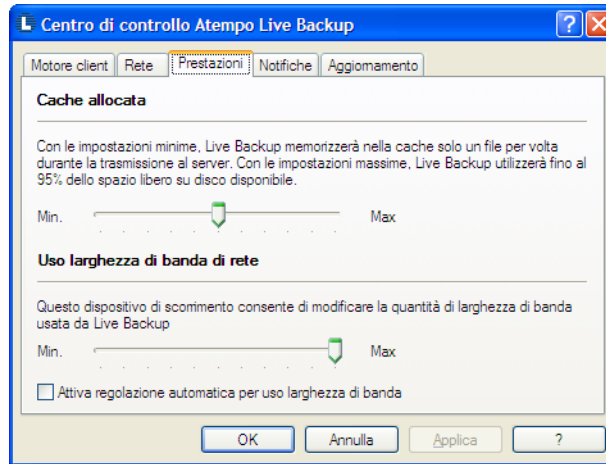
Centro di controllo Atempo Live Backup

Motore client | Rete | Prestazioni | Notifiche | Aggiornamento

Cache allocata

Con le impostazioni minime, Live Backup memorizzerà nella cache solo un file per volta durante la trasmissione al server. Con le impostazioni massime, Live Backup utilizzerà fino al 95% dello spazio libero su disco disponibile.

Min. Max

Uso larghezza di banda di rete

Questo dispositivo di scorrimento consente di modificare la quantità di larghezza di banda usata da Live Backup

Min. Max

Attiva regolazione automatica per uso larghezza di banda

OK Annulla Applica ?